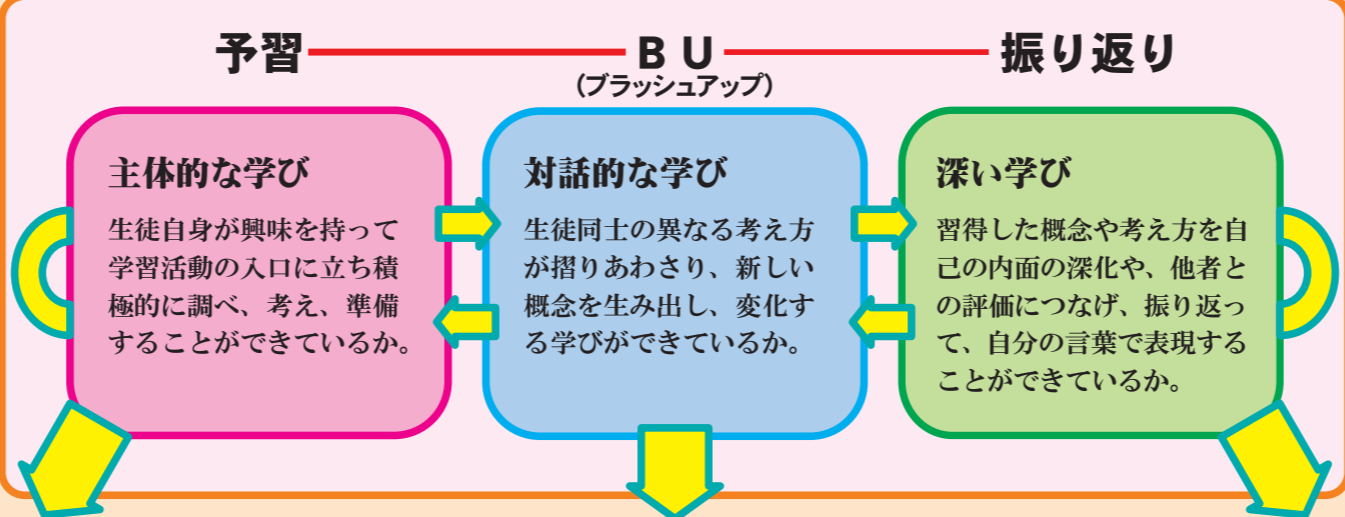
予習 BU 振り返り
（ブラッシュアップ）

主体的な学び

生徒自身が興味を持って学習活動の入口に立ち積極的に調べ、考え、準備することができているか。

対話的な学び

生徒同士の異なる考え方が摺りあわさり、新しい概念を生み出し、変化する学びができているか。

深い学び

習得した概念や考え方を自己の内面の深化や、他者との評価につなげ、振り返って、自分の言葉で表現することができているか。